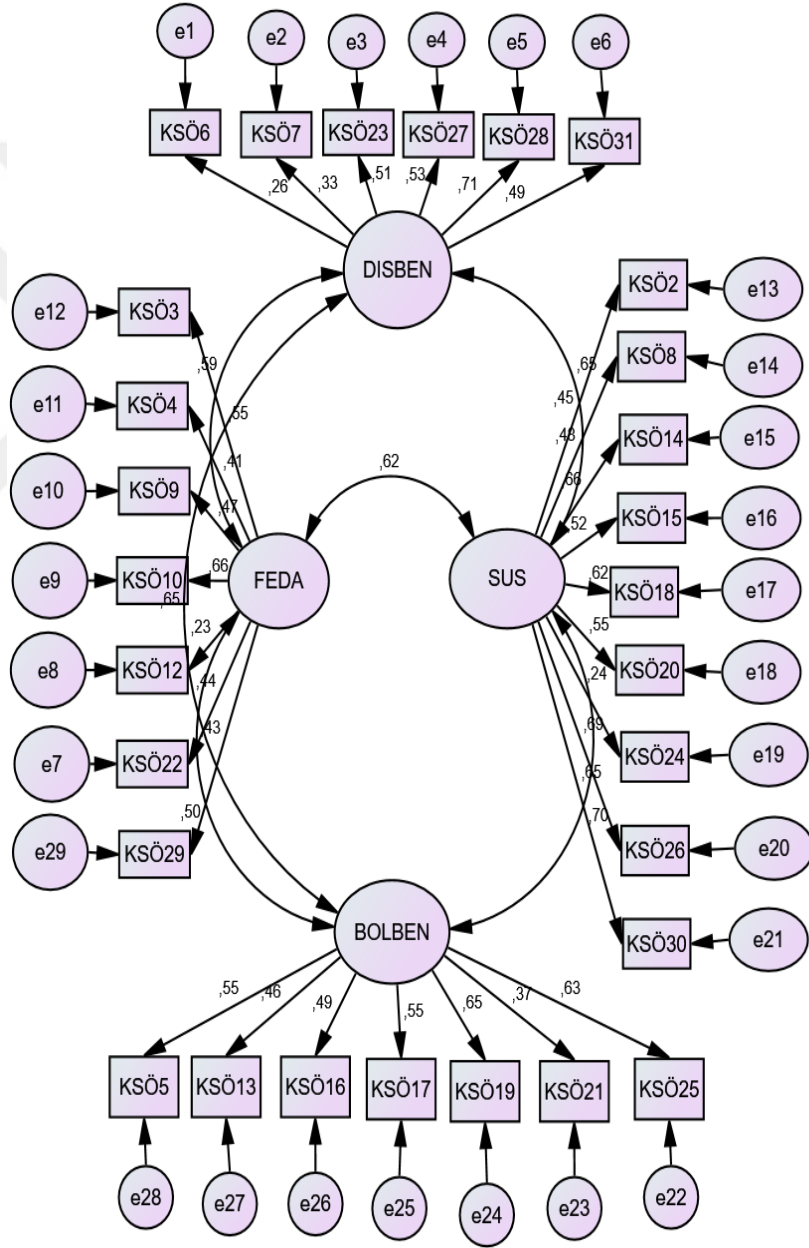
e1
e2
e3
e4
e5
e6
KSÖ6
KSÖ7
KSÖ23
KSÖ27
KSÖ28
KSÖ31
,26
,33
,51
,53
,71
,49
DISBEN
e12
KSÖ3
KSÖ2
e13
,59
,65
KSÖ8
e14
e11
KSÖ4
,55
,45
,48
KSÖ14
e15
,41
,62
e10
KSÖ9
,47
,66
,52
KSÖ15
e16
e9
KSÖ10
,66
FEDA
SUS
,62
KSÖ18
e17
,65
,55
,23
e8
KSÖ12
KSÖ20
e18
,44
,24
,43
,69
e7
KSÖ22
KSÖ24
e19
,65
,50
,70
e29
KSÖ29
KSÖ26
e20
BOLBEN
KSÖ30
e21
,55
,46
,49
,55
,65
,37
,63
KSÖ5
KSÖ13
KSÖ16
KSÖ17
KSÖ19
KSÖ21
KSÖ25
e28
e27
e26
e25
e24
e23
e22